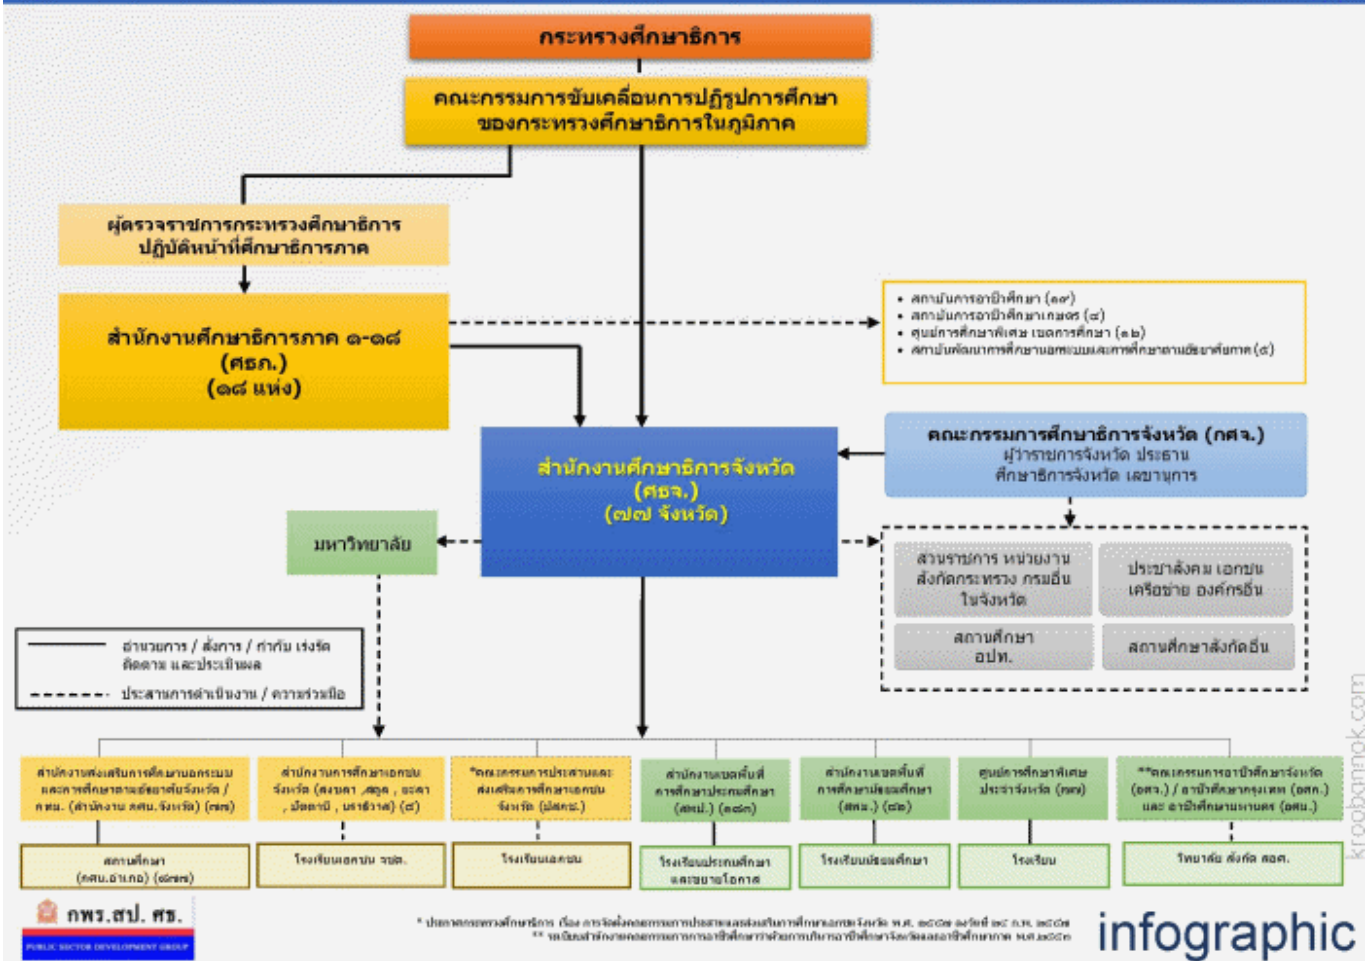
กระทรวงศึกษาธิการ

คณะกรรมการขับเคลื่อนการปฏิรูปการศึกษา ของกระทรวงศึกษาธิการในภูมิภาค

ผู้ตรวจราชการกระทรวงศึกษาธิการ ปฏิบัติหน้าที่ศึกษาธิการภาค

สำนักงานศึกษาธิการภาค ๑-๑๘ (ศธภ.) (๑๘ แห่ง)

• สถาบันการอาชีวศึกษา (๑๙)
• สถาบันการอาชีวศึกษาเกษตร (๔)
• ศูนย์การศึกษาพิเศษ เขตการศึกษา (๑๒)
• สถาบันพัฒนาการศึกษานอกระบบและการศึกษาตามอัธยาศัยภาค (๕)

คณะกรรมการศึกษาธิการจังหวัด (กศจ.) ผู้ว่าราชการจังหวัด ประธาน ศึกษาธิการจังหวัด เลขานุการ

สำนักงานศึกษาธิการจังหวัด (ศธจ.) (๗๗ จังหวัด)

มหาวิทยาลัย

ส่วนราชการ หน่วยงาน สังกัดกระทรวง กรมอื่น ในจังหวัด

ประชาสังคม เอกชน เครือข่าย องค์กรอื่น

สถานศึกษา อปท.

สถานศึกษาสังกัดอื่น

อำนวยการ / สั่งการ / กำกับ เร่งรัด ติดตาม และประเมินผล

ประสานการดำเนินงาน / ความร่วมมือ

สำนักงานส่งเสริมการศึกษานอกระบบและการศึกษาตามอัธยาศัยจังหวัด / กศน. (สำนักงาน กศน.จังหวัด) (๗๗)

สำนักงานการศึกษาเอกชนจังหวัด (สงขลา ,สตูล , ยะลา , ปัตตานี , นราธิวาส) (๕)

*คณะกรรมการประสานและส่งเสริมการศึกษาเอกชนจังหวัด (ปสกช.)

สำนักงานเขตพื้นที่การศึกษาประถมศึกษา (สพป.) (๑๘๓)

สำนักงานเขตพื้นที่การศึกษามัธยมศึกษา (สพม.) (๔๒)

ศูนย์การศึกษาพิเศษประจำจังหวัด (๗๗)

**คณะกรรมการอาชีวศึกษาจังหวัด (อศจ.) / อาชีวศึกษากรุงเทพ (อศก.) และ อาชีวศึกษาชนบท (อศบ.)

สถานศึกษา (กศน.อำเภอ) (๙๒๘)

โรงเรียนเอกชน ระบบ.

โรงเรียนเอกชน

โรงเรียนประถมศึกษา และขยายโอกาส

โรงเรียนมัธยมศึกษา

โรงเรียน

วิทยาลัย สังกัด สอศ.

กพร.สป. ศธ.
PUBLIC SECTOR DEVELOPMENT GROUP

* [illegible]
** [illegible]

infographic

kroobannok.com